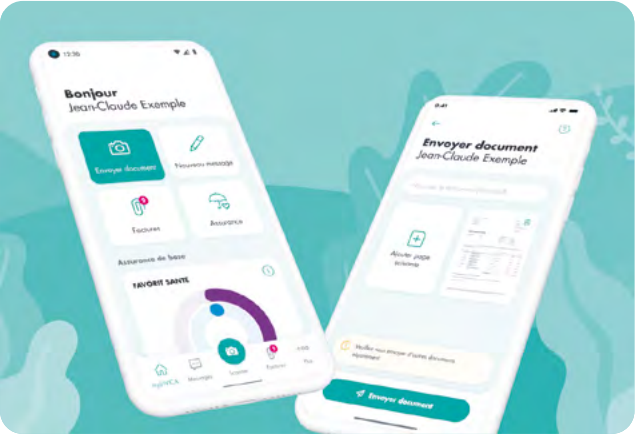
12:30

Bonjour
Jean-Claude Exemple

Envoyer document
Nouveau message
Factures
Assurance

Assurance de base
FAVORIT SANTE

AgrisVICA
Messages
Scanner
Factures
Plus

9:41

Envoyer document
Jean-Claude Exemple

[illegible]

Ajouter page scannée

Veuillez vous envoyer d'autres documents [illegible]

Envoyer document